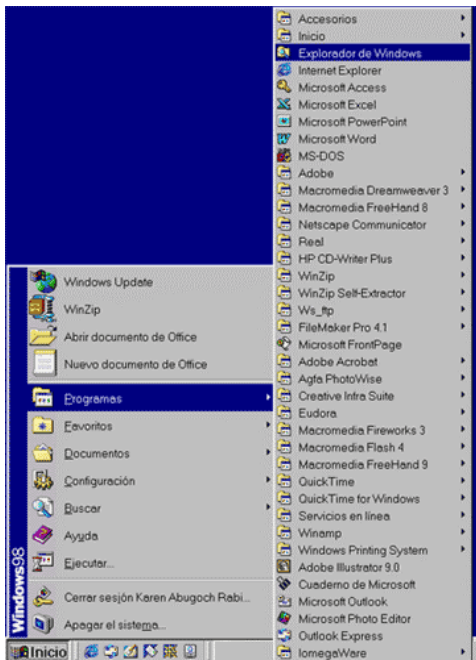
Accesorios
Inicio
Explorador de Windows
Internet Explorer
Microsoft Access
Microsoft Excel
Microsoft PowerPoint
Microsoft Word
MS-DOS
Adobe
Macromedia Dreamweaver 3
Macromedia FreeHand 8
Netscape Communicator
Real
HP CD-Writer Plus
WinZip
WinZip Self-Extractor
Ws_ftp
FileMaker Pro 4.1
Microsoft FrontPage
Adobe Acrobat
Agfa PhotoWise
Creative Infra Suite
Eudora
Macromedia Fireworks 3
Macromedia Flash 4
Macromedia FreeHand 9
QuickTime
QuickTime for Windows
Servicios en línea
Winamp
Windows Printing System
Adobe Illustrator 9.0
Cuaderno de Microsoft
Microsoft Outlook
Microsoft Photo Editor
Outlook Express
IomegaWare

Windows Update
WinZip
Abrir documento de Office
Nuevo documento de Office
Programas
Favoritos
Documentos
Configuración
Buscar
Ayuda
Ejecutar...
Cerrar sesión Karen Abugoch Rabi...
Apagar el sistema...

Windows98

Inicio